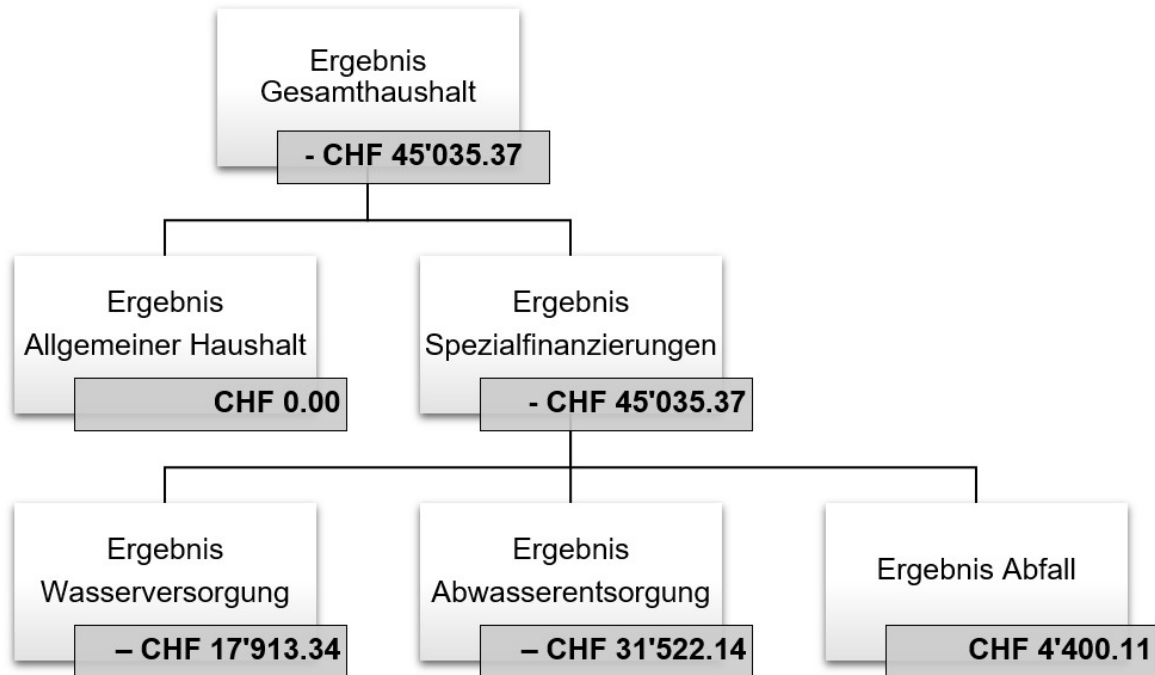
Ergebnis
Gesamthaushalt
- CHF 45'035.37

Ergebnis
Allgemeiner Haushalt
CHF 0.00

Ergebnis
Spezialfinanzierungen
- CHF 45'035.37

Ergebnis
Wasserversorgung
– CHF 17'913.34

Ergebnis
Abwasserentsorgung
– CHF 31'522.14

Ergebnis Abfall
CHF 4'400.11